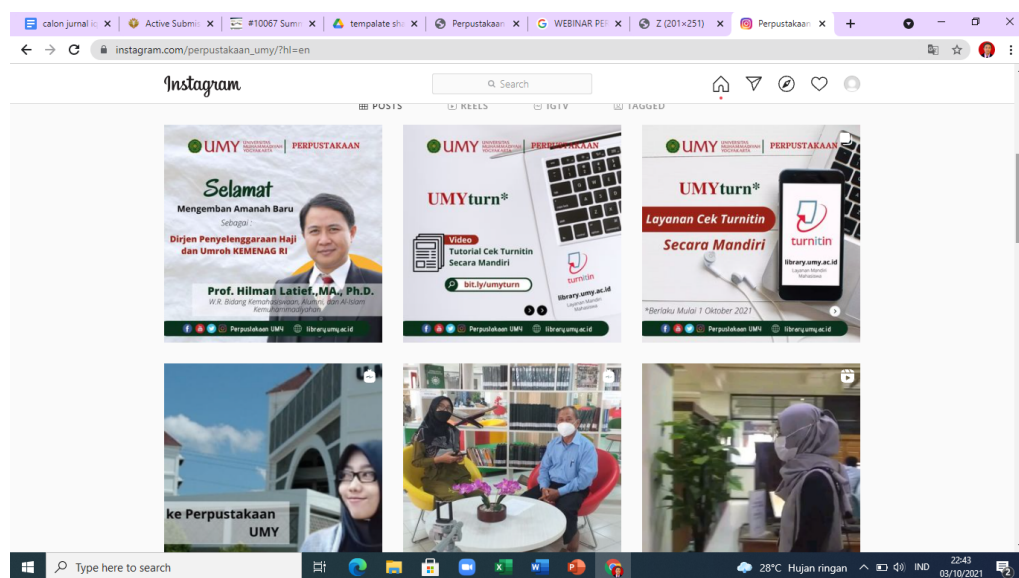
calon jurnal ic | Active Submis | #10067 Summ | templalate sha | Perpustakaan | WEBINAR PER | Z (201×251) | Perpustakaan

instagram.com/perpustakaan_umy/?hl=en

Instagram

Search

POSTS REELS IGTV TAGGED

UMY | PERPUSTAKAAN

Selamat

Mengemban Amanah Baru

Sebagai

Dirjen Penyelenggaraan Haji dan Umroh KEMENAG RI

Prof. Hilman Latief., MA., Ph.D.

W.R. Bidang Kemahasiswaan, Alumni, dan Al-Islam Kemuhammadiyahan

Perpustakaan UMY library.umy.ac.id

UMY | PERPUSTAKAAN

UMYturn*

Video
Tutorial Cek Turnitin Secara Mandiri

bit.ly/umyturn

turnitin

library.umy.ac.id
Layanan Mandiri Mahasiswa

Perpustakaan UMY library.umy.ac.id

UMY | PERPUSTAKAAN

UMYturn*

Layanan Cek Turnitin

Secara Mandiri

turnitin

library.umy.ac.id
Layanan Mandiri Mahasiswa

*Berlaku Mulai 1 Oktober 2021

Perpustakaan UMY library.umy.ac.id

ke Perpustakaan UMY

Type here to search

28°C Hujan ringan IND 22:43 03/10/2021